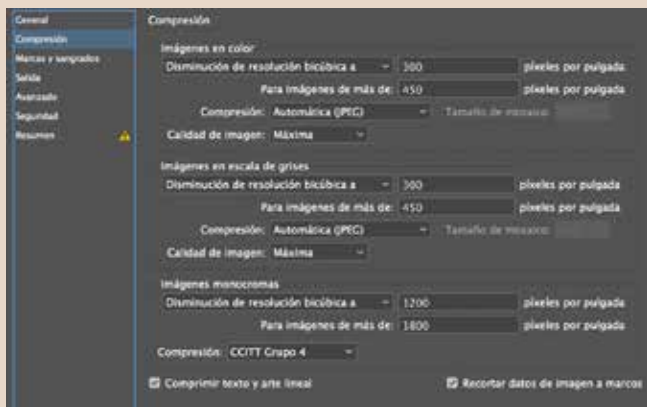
General
Compresión
Marcas y sangrados
Salida
Avanzado
Seguridad
Resumen

Compresión

Imágenes en color
Disminución de resolución bicúbica a
300
píxeles por pulgada
Para imágenes de más de: 450
píxeles por pulgada
Compresión: Automática (JPEG)
Tamaño de mosaico:
Calidad de imagen: Máxima

Imágenes en escala de grises
Disminución de resolución bicúbica a
300
píxeles por pulgada
Para imágenes de más de: 450
píxeles por pulgada
Compresión: Automática (JPEG)
Tamaño de mosaico:
Calidad de imagen: Máxima

Imágenes monocromas
Disminución de resolución bicúbica a
1200
píxeles por pulgada
Para imágenes de más de: 1800
píxeles por pulgada

Compresión: CCITT Grupo 4

Comprimir texto y arte lineal
Recortar datos de imagen a marcos